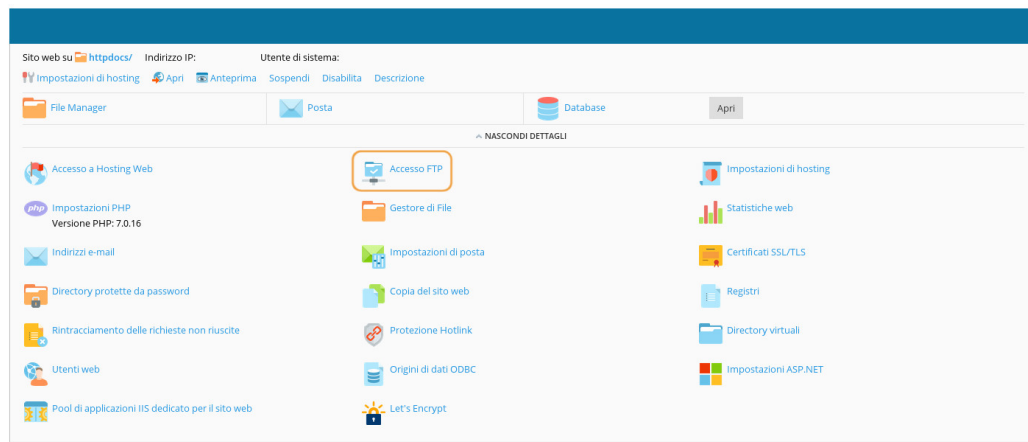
Sito web su httpdocs/ Indirizzo IP: Utente di sistema:

Impostazioni di hosting Apri Anteprima Sospendi Disabilita Descrizione

File Manager

Posta

Database

Apri

NASCONDI DETTAGLI

Accesso a Hosting Web

Accesso FTP

Impostazioni di hosting

Impostazioni PHP
Versione PHP: 7.0.16

Gestore di File

Statistiche web

Indirizzi e-mail

Impostazioni di posta

Certificati SSL/TLS

Directory protette da password

Copia del sito web

Registri

Rintracciamento delle richieste non riuscite

Protezione Hotlink

Directory virtuali

Utenti web

Origini di dati ODBC

Impostazioni ASP.NET

Pool di applicazioni IIS dedicato per il sito web

Let's Encrypt